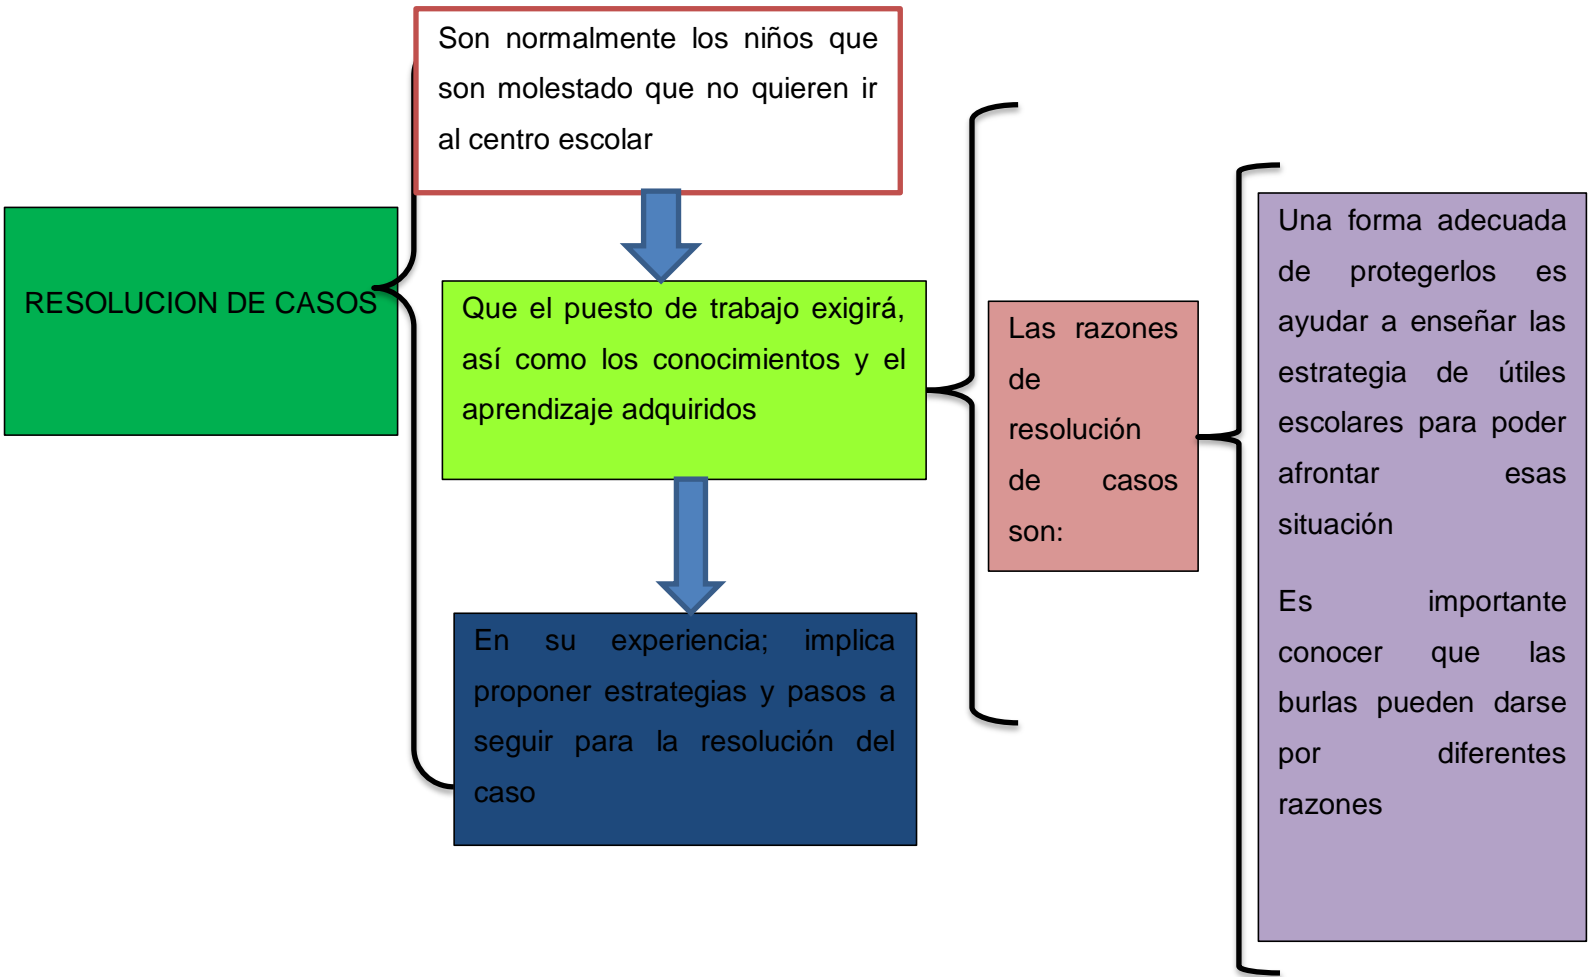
RESOLUCION DE CASOS

Son normalmente los niños que son molestado que no quieren ir al centro escolar

Que el puesto de trabajo exigirá, así como los conocimientos y el aprendizaje adquiridos

En su experiencia; implica proponer estrategias y pasos a seguir para la resolución del caso

Las razones de resolución de casos son:

Una forma adecuada de protegerlos es ayudar a enseñar las estrategia de útiles escolares para poder afrontar esas situación

Es importante conocer que las burlas pueden darse por diferentes razones